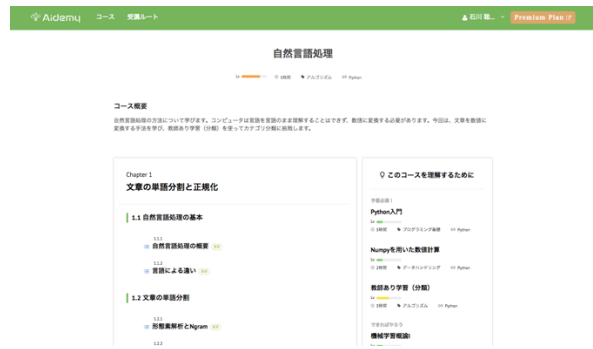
Aidemy コース 受講ルート

石川 聡... Premium Plan

自然言語処理

1時間 アルゴリズム Python

コース概要

自然言語処理の方法について学びます。コンピュータは言語を言語のまま理解することはできず、数値に変換する必要があります。今回は、文章を数値に変換する手法を学び、教師あり学習（分類）を使ってカテゴリ分類に挑戦します。

Chapter 1
文章の単語分割と正規化

1.1 自然言語処理の基本

1.1.1
自然言語処理の概要

1.1.2
言語による違い

1.2 文章の単語分割

1.2.1
形態素解析とNgram

1.2.2

このコースを理解するために

予習必須！

Python入門
1時間 プログラミング基礎 Python

Numpyを用いた数値計算
1時間 データハンドリング Python

教師あり学習（分類）
1時間 アルゴリズム Python

できれば学ぼう

機械学習概論